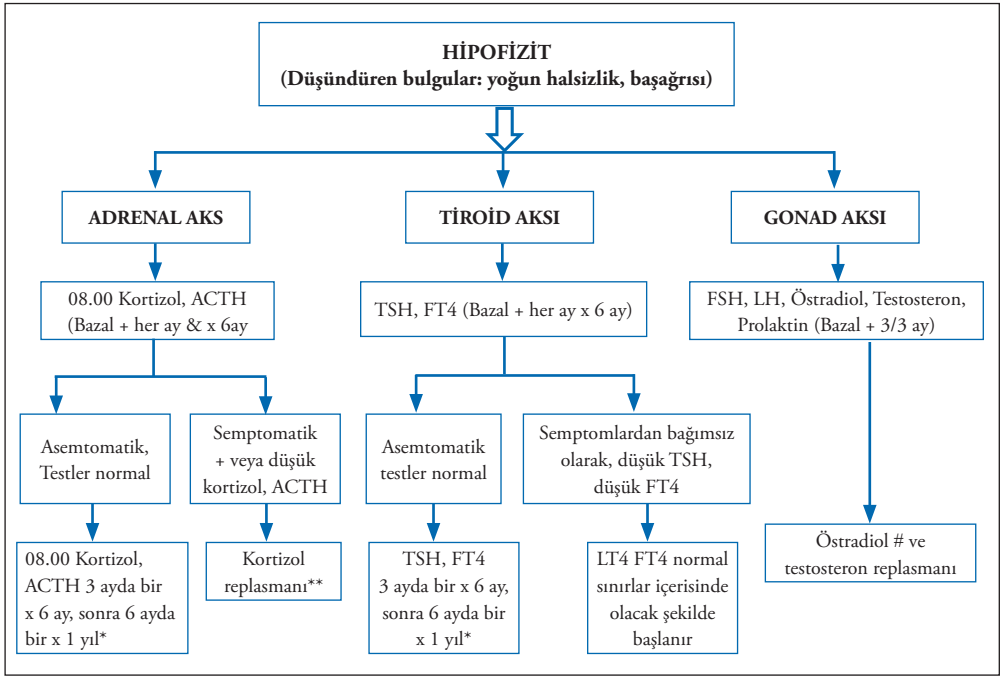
HİPOFİZİT
(Düşündüren bulgular: yoğun halsizlik, başağrısı)

ADRENAL AKS

08.00 Kortizol, ACTH (Bazal + her ay & x 6ay

Asemtomatik, Testler normal

08.00 Kortizol, ACTH 3 ayda bir x 6 ay, sonra 6 ayda bir x 1 yıl*

Semptomatik + veya düşük kortizol, ACTH

Kortizol replasmanı**

TİROİD AKSI

TSH, FT4 (Bazal + her ay x 6 ay)

Asemtomatik testler normal

TSH, FT4 3 ayda bir x 6 ay, sonra 6 ayda bir x 1 yıl*

Semptomlardan bağımsız olarak, düşük TSH, düşük FT4

LT4 FT4 normal sınırlar içerisinde olacak şekilde başlanır

GONAD AKSI

FSH, LH, Östradiol, Testosteron, Prolaktin (Bazal + 3/3 ay)

Östradiol # ve testosteron replasmanı